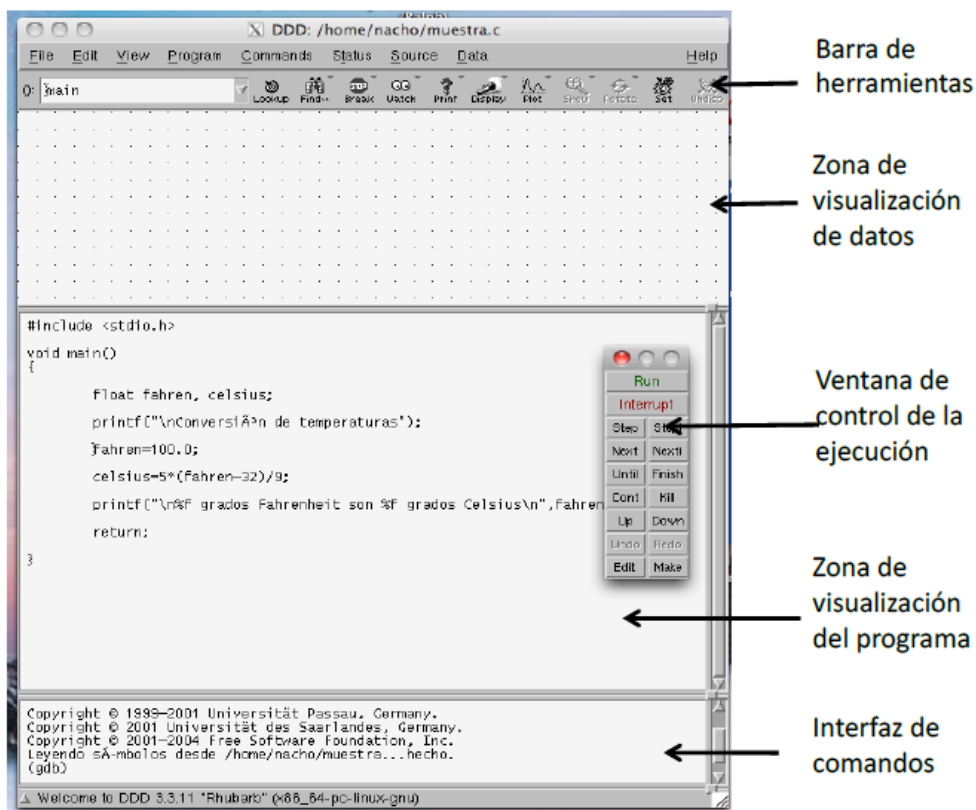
DDD: /home/nacho/muestra.c

File Edit View Program Commands Status Source Data Help

0: main

Lookup Find» Break Watch Print Display Plot Show Rotate Set Undisp

Barra de herramientas

Zona de visualización de datos

#include <stdio.h>

void main()
{

float fahren, celsius;

printf("\nConversiÃ³n de temperaturas");

fahren=100.0;

celsius=5*(fahren-32)/9;

printf("\n%f grados Fahrenheit son %f grados Celsius\n",Fahren

return;

}

Run
Interrupt
Step Stepi
Next Nexti
Until Finish
Cont Kill
Up Down
Undo Redo
Edit Make

Ventana de control de la ejecución

Zona de visualización del programa

Copyright © 1999-2001 Universität Passau, Germany.
Copyright © 2001 Universität des Saarlandes, Germany.
Copyright © 2001-2004 Free Software Foundation, Inc.
Leyendo sÃ­mbolos desde /home/nacho/muestra...hecho.
(gdb)

Interfaz de comandos

Welcome to DDD 3.3.11 "Rhubarb" (x86_64-pc-linux-gnu)